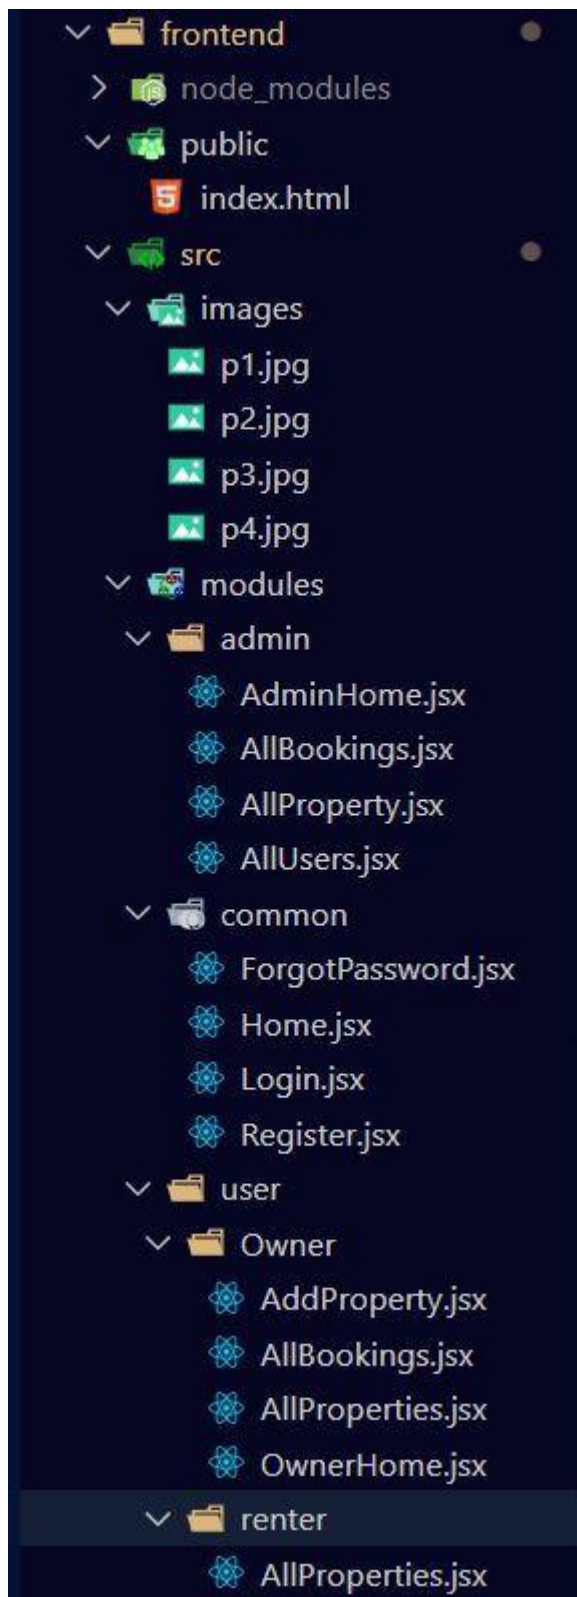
frontend
node_modules
public
index.html
src
images
p1.jpg
p2.jpg
p3.jpg
p4.jpg
modules
admin
AdminHome.jsx
AllBookings.jsx
AllProperty.jsx
AllUsers.jsx
common
ForgotPassword.jsx
Home.jsx
Login.jsx
Register.jsx
user
Owner
AddProperty.jsx
AllBookings.jsx
AllProperties.jsx
OwnerHome.jsx
renter
AllProperties.jsx